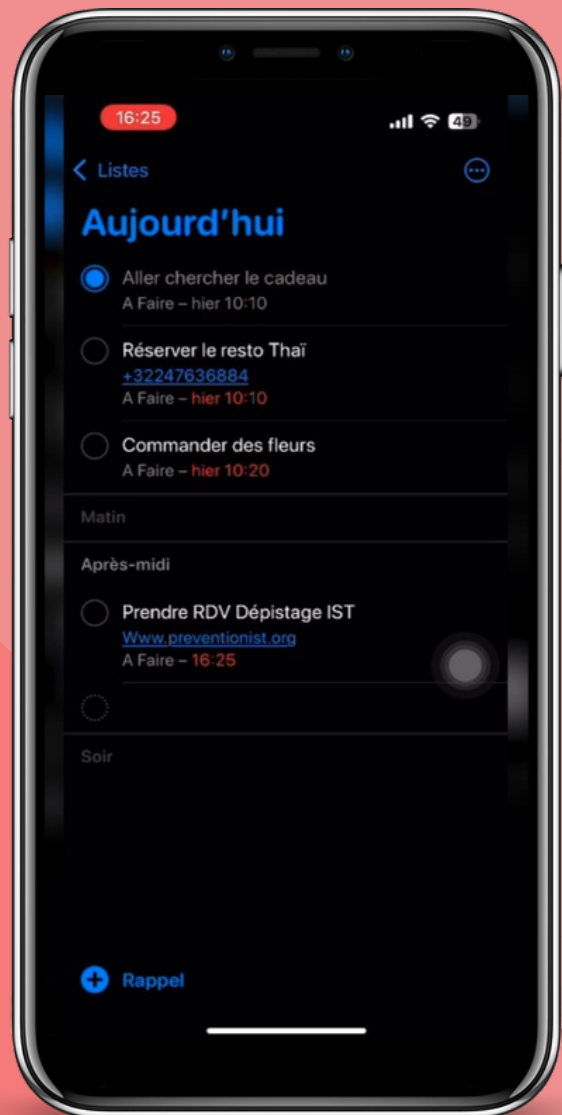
16:25

49

Listes

Aujourd'hui

Aller chercher le cadeau
A Faire – hier 10:10

Réserver le resto Thaï
+32247636884
A Faire – hier 10:10

Commander des fleurs
A Faire – hier 10:20

Matin

Après-midi

Prendre RDV Dépistage IST
Www.preventionist.org
A Faire – 16:25

Soir

Rappel